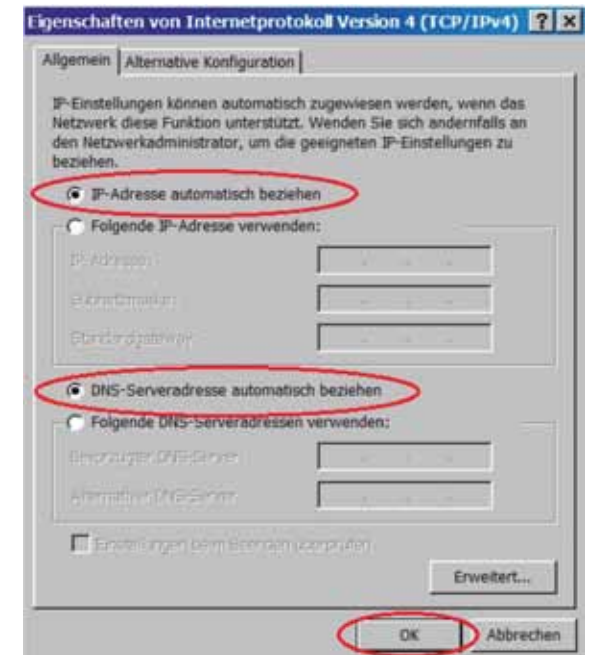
Eigenschaften von Internetprotokoll Version 4 (TCP/IPv4) ? ×

Allgemein | Alternative Konfiguration

IP-Einstellungen können automatisch zugewiesen werden, wenn das Netzwerk diese Funktion unterstützt. Wenden Sie sich andernfalls an den Netzwerkadministrator, um die geeigneten IP-Einstellungen zu beziehen.

IP-Adresse automatisch beziehen

Folgende IP-Adresse verwenden:

IP-Adresse: . . .

Subnetzmaske: . . .

Standardgateway: . . .

DNS-Serveradresse automatisch beziehen

Folgende DNS-Serveradressen verwenden:

Bevorzugter DNS-Server: . . .

Alternativer DNS-Server: . . .

Einstellungen beim Beenden überprüfen

Erweitert...

OK Abbrechen